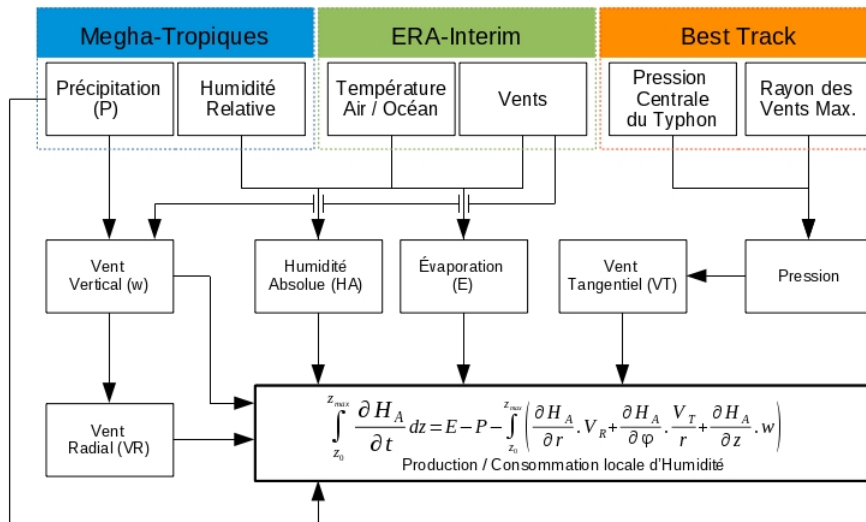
Megha-Tropiques

ERA-Interim

Best Track

Précipitation (P)

Humidité Relative

Température Air / Océan

Vents

Pression Centrale du Typhon

Rayon des Vents Max.

Vent Vertical (w)

Humidité Absolue (HA)

Évaporation (E)

Vent Tangentiel (VT)

Pression

Vent Radial (VR)

$\int_{z_0}^{z_{max}} \frac{\partial H_A}{\partial t} dz = E - P - \int_{z_0}^{z_{max}} \left( \frac{\partial H_A}{\partial r} . V_R + \frac{\partial H_A}{\partial \varphi} . \frac{V_T}{r} + \frac{\partial H_A}{\partial z} . w \right)$

Production / Consommation locale d'Humidité